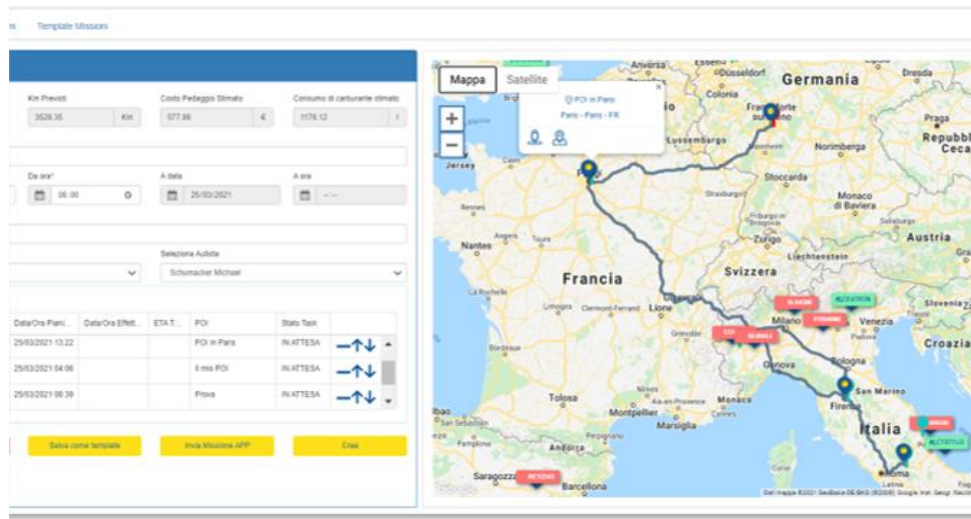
Template Missioni

Km Previsti
3528.35
Km

Costo Pedaggio Stimato
577.86
€

Consumo di carburante stimato
1176.12
l

Da ora*
06:00

A data
25/03/2021

A ora
--:--

Seleziona Autista
Schumacher Michael

| Data/Ora Piani... | Data/Ora Effett... | ETA T... | POI | Stato Task | |
|---|---|---|---|---|---|
| 25/03/2021 13:22 | | | POI in Paris | IN ATTESA | |
| 25/03/2021 04:06 | | | Il mio POI | IN ATTESA | |
| 25/03/2021 08:39 | | | Prova | IN ATTESA | |

Salva come template
Invia Missione APP
Crea

Mappa
Satellite

POI in Paris
Paris - Paris - FR

Germania
Colonia
Lussemburgo
Norimberga
Repubblica Ceca
Jersey
Parigi
Stoccarda
Monaco di Baviera
Rennes
Nantes
Francia
Svizzera
Liechtenstein
Austria
Lione
Milano
Venezia
Slovenia
Croazia
Bologna
Genova
San Marino
Firenze
Tolosa
Montpellier
Italia
Roma
Saragozza
Barcellona
Latina
Google
Dati mappa ©2021 GeoBasis-DE/BKG (©2009), Google, Inst. Geogr. Nacional